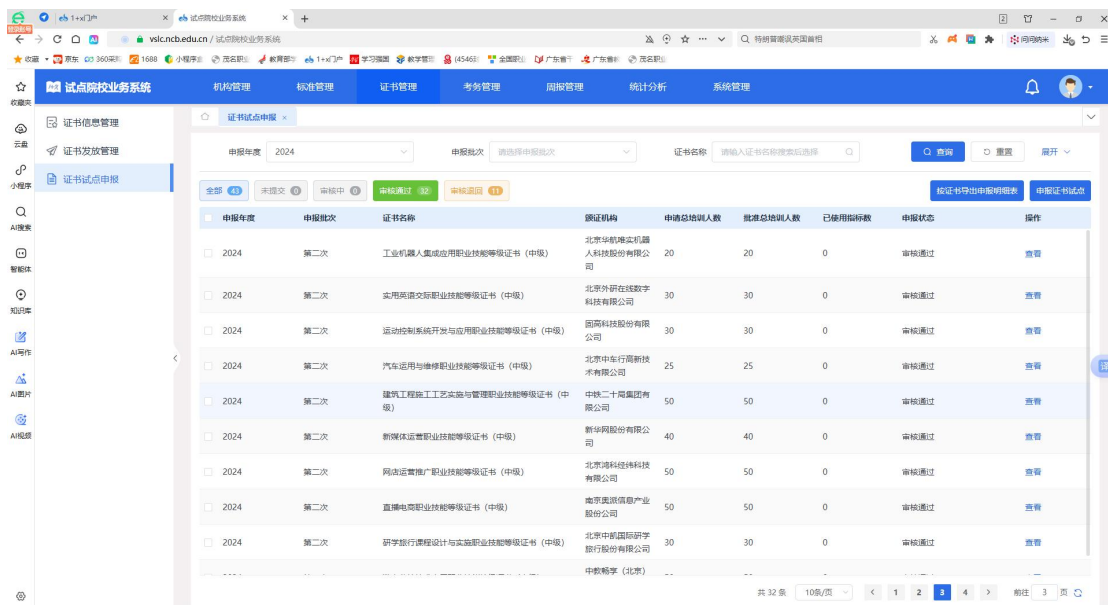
1+x门户 × 试点院校业务系统 × +

vslc.ncb.edu.cn / 试点院校业务系统

特朗普谢谢英国首相

收藏 京东 360采购 1688 小程序 茂名职业 教育部 1+x门户 学习强国 教学管理 (4546 全国职业 广东督导 广东省 茂名职业

问问账号

收藏夹 云盘 小程序 AI搜索 智能体 知识库 AI写作 AI图片 AI视频

试点院校业务系统 机构管理 标准管理 证书管理 考务管理 周报管理 统计分析 系统管理

证书信息管理
证书发放管理
证书试点申报

证书试点申报 ×

申报年度 2024 申报批次 请选择申报批次 证书名称 请输入证书名称搜索后选择 查询 重置 展开

全部 43 未提交 0 审核中 0 审核通过 32 审核退回 11

按证书导出申报明细表 申报证书试点

| 申报年度 | 申报批次 | 证书名称 | 颁证机构 | 申请总培训人数 | 批准总培训人数 | 已使用指标数 | 申报状态 | 操作 |
|---|---|---|---|---|---|---|---|---|
| 2024 | 第二次 | 工业机器人集成应用职业技能等级证书（中级） | 北京华航唯实机器人科技股份有限公司 | 20 | 20 | 0 | 审核通过 | 查看 |
| 2024 | 第二次 | 实用英语交际职业技能等级证书（中级） | 北京外研在线数字科技有限公司 | 30 | 30 | 0 | 审核通过 | 查看 |
| 2024 | 第二次 | 运动控制系统开发与应用职业技能等级证书（中级） | 固高科技股份有限公司 | 30 | 30 | 0 | 审核通过 | 查看 |
| 2024 | 第二次 | 汽车运用与维修职业技能等级证书（中级） | 北京中车行高新技术有限公司 | 25 | 25 | 0 | 审核通过 | 查看 |
| 2024 | 第二次 | 建筑工程施工工艺实施与管理职业技能等级证书（中级） | 中铁二十局集团有限公司 | 50 | 50 | 0 | 审核通过 | 查看 |
| 2024 | 第二次 | 新媒体运营职业技能等级证书（中级） | 新华网股份有限公司 | 40 | 40 | 0 | 审核通过 | 查看 |
| 2024 | 第二次 | 网店运营推广职业技能等级证书（中级） | 北京鸿科经纬科技有限公司 | 50 | 50 | 0 | 审核通过 | 查看 |
| 2024 | 第二次 | 直播电商职业技能等级证书（中级） | 南京奥派信息产业股份公司 | 50 | 50 | 0 | 审核通过 | 查看 |
| 2024 | 第二次 | 研学旅行课程设计与实施职业技能等级证书（中级） | 北京中航国际研学旅行股份有限公司 | 30 | 30 | 0 | 审核通过 | 查看 |
| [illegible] | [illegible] | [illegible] | 中教畅享（北京） | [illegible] | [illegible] | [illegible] | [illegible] | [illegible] |

共 32 条 10条/页 < 1 2 3 4 > 前往 3 页